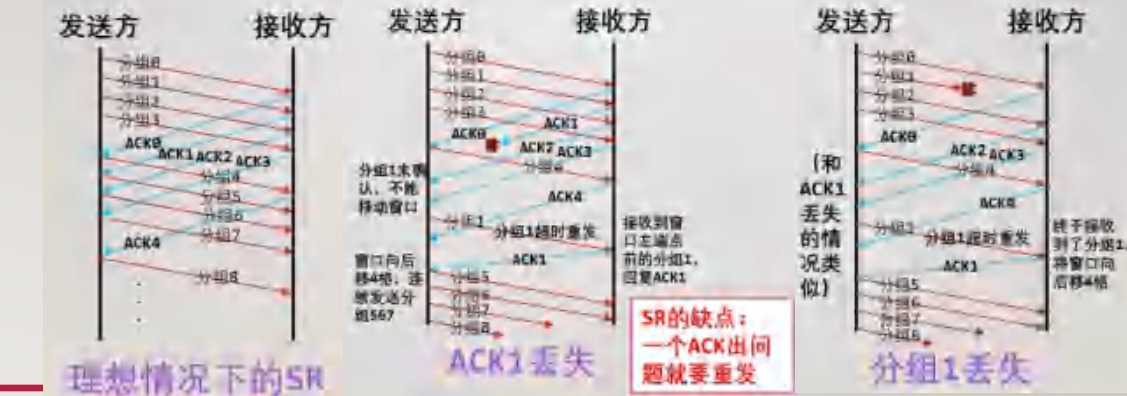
发送方 接收方

分组0
分组1
分组2
分组3
ACK0
ACK1 ACK2 ACK3
分组4
分组5
分组6
分组7
ACK4
分组8

理想情况下的SR

发送方 接收方

分组0
分组1
分组2
分组3
ACK1
ACK0
ACK2 ACK3
分组4
ACK4
分组1未确认，不能移动窗口
分组1
分组1超时重发
接收到窗口左端点前的分组1，回复ACK1
ACK1
窗口向后移4格，连续发送分组567
分组5
分组6
分组7
分组8

ACK1丢失

SR的缺点：一个ACK出问题就要重发

发送方 接收方

分组0
分组1
分组2
分组3
ACK0
（和ACK1丢失的情况类似）
ACK2 ACK3
分组4
ACK4
分组1
分组1超时重发
终于接收到了分组1，将窗口向后移4格
ACK1
分组5
分组6
分组7
分组8

分组1丢失